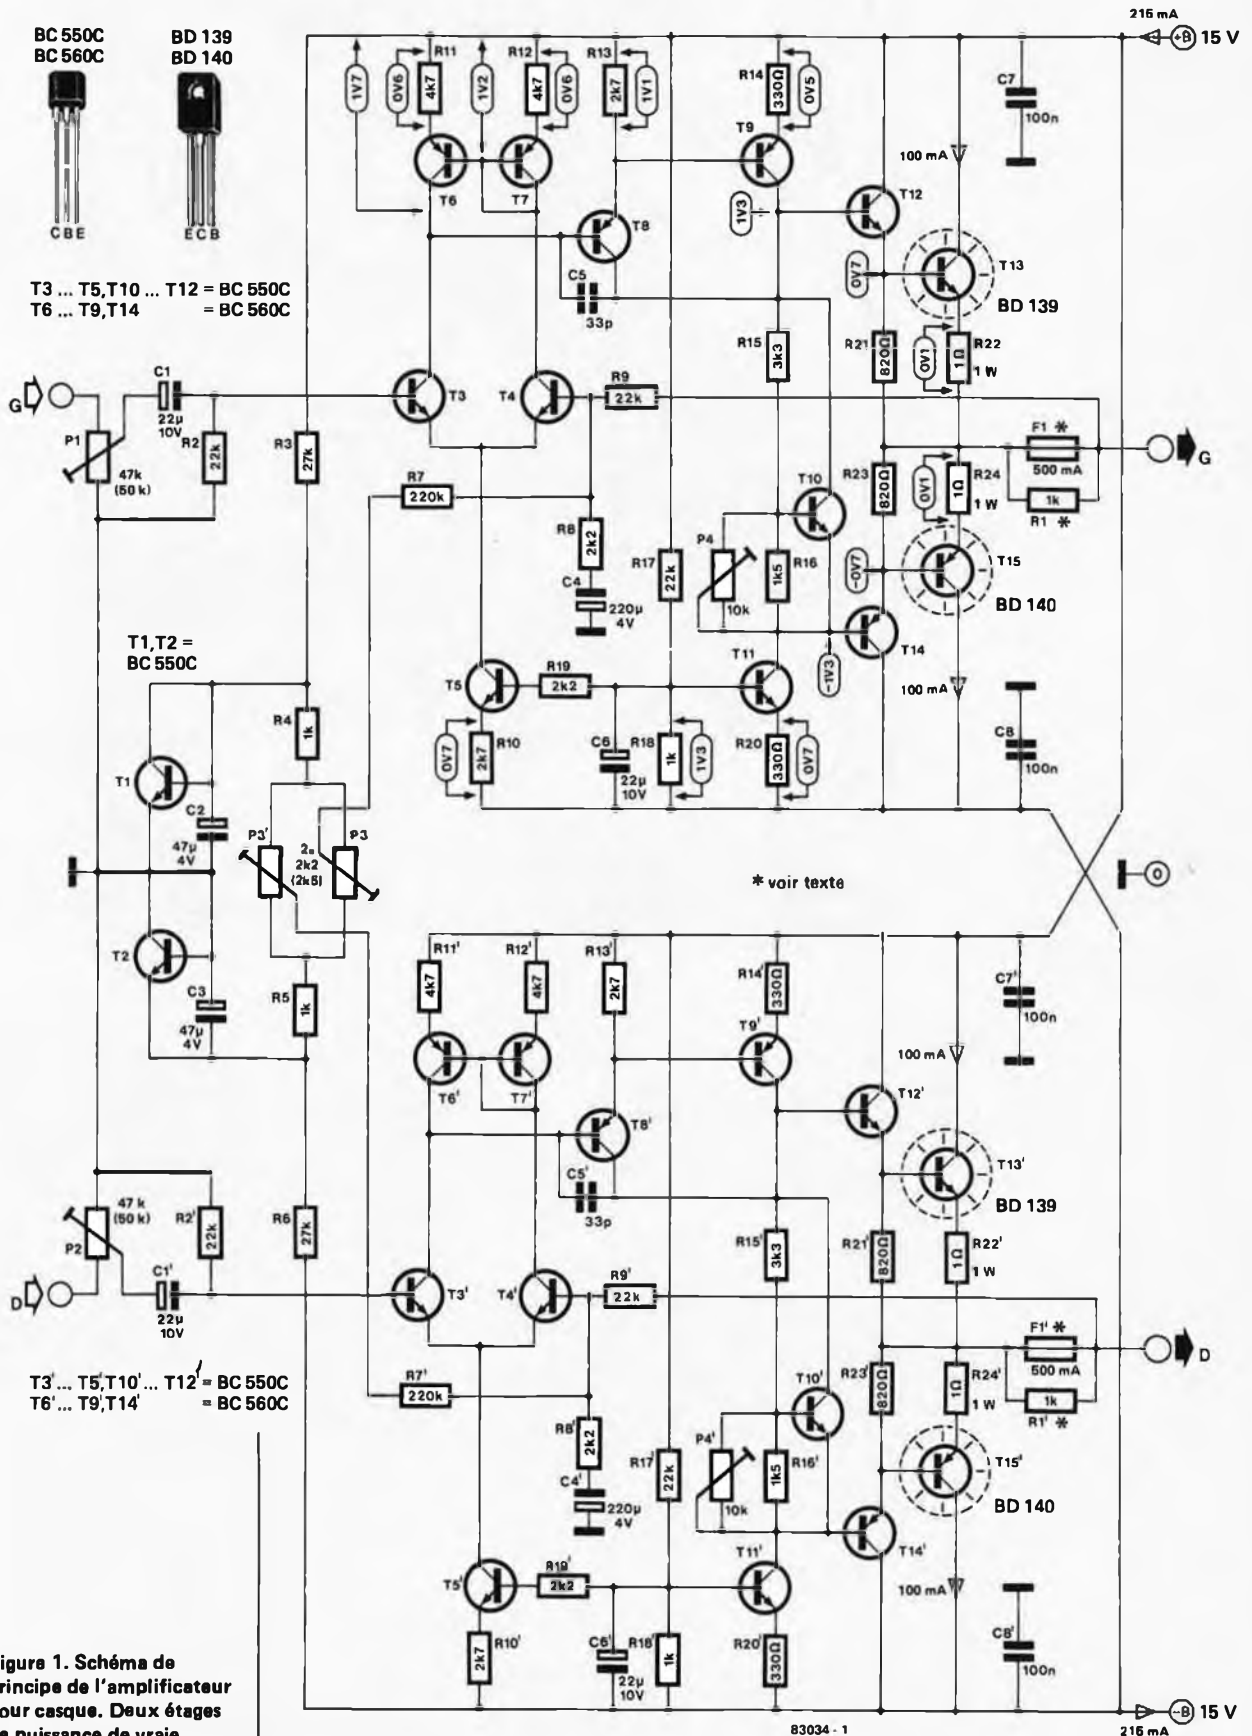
BC 550C
BC 560C

C B E

BD 139
BD 140

E C B

T3 ... T5,T10 ... T12 = BC 550C
T6 ... T9,T14 = BC 560C

215 mA
+B 15 V

1V7
R11
4k7
0V6
1V2
R12
4k7
0V6
R13
2k7
1V1
R14
330Ω
0V5
C7
100n
T6
T7
T8
T9
1V3
T12
100 mA
C5
33p
0V7
T13
BD 139
R15
3k3
R21
820Ω
0V1
R22
1Ω
1 W

G
P1
47k
(50 k)
C1
22µ
10V
R2
22k
R3
27k
T3
T4
R9
22k
F1 *
500 mA
G
R7
220k
R8
2k2
T10
R23
820Ω
0V1
R24
1Ω
1 W
1k
R1 *
C4
220µ
4V
R17
22k
P4
10k
1k5
R16
-0V7
T15
BD 140
T14
-1V3

T1,T2 =
BC 550C

T5
R19
2k2
T11
R4
1k
100 mA
T1
C2
47µ
4V
0V7
R10
2k7
C6
22µ
10V
R18
1k
1V3
R20
330Ω
0V7
C8
100n
P3'
2×
2k2
(2k5)
P3
* voir texte
0
T2
C3
47µ
4V
R5
1k
R11'
4k7
R12'
4k7
R13'
2k7
R14'
330Ω
C7'
100n
T6'
T7'
T8'
T9'
100 mA
T12'
T13'
BD 139
C5'
33p
P2
47 k
(50 k)
R2'
22k
R6
27k
R15'
3k3
R21'
820Ω
R22'
1Ω
1 W
D
C1'
22µ
10V
T3'
T4'
R9'
22k
F1' *
500 mA
D

T3'... T5',T10'... T12' = BC 550C
T6'... T9',T14' = BC 560C

R7'
220k
T10'
R23'
820Ω
R24'
1Ω
1 W
1k
R1' *
R8'
2k2
C4'
220µ
4V
R17'
22k
P4'
10k
1k5
R16'
T15'
BD 140
T14'
100 mA
T5'
R19'
2k2
T11'
R10'
2k7
C6'
22µ
10V
R18'
1k
R20'
330Ω
C8'
100n
-B 15 V
215 mA
83034 - 1

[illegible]igure 1. Schéma de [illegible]rincipe de l'amplificateur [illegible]our casque. Deux étages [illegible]e puissance de vraie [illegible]